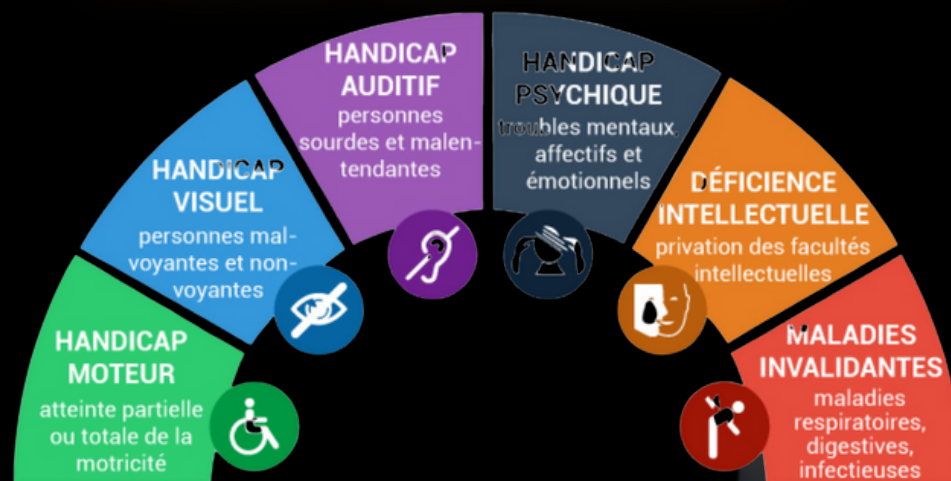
HANDICAP MOTEUR
atteinte partielle ou totale de la motricité

HANDICAP VISUEL
personnes malvoyantes et nonvoyantes

HANDICAP AUDITIF
personnes sourdes et malentendantes

HANDICAP PSYCHIQUE
troubles mentaux, affectifs et émotionnels

DÉFICIENCE INTELLECTUELLE
privation des facultés intellectuelles

MALADIES INVALIDANTES
maladies respiratoires, digestives, infectieuses